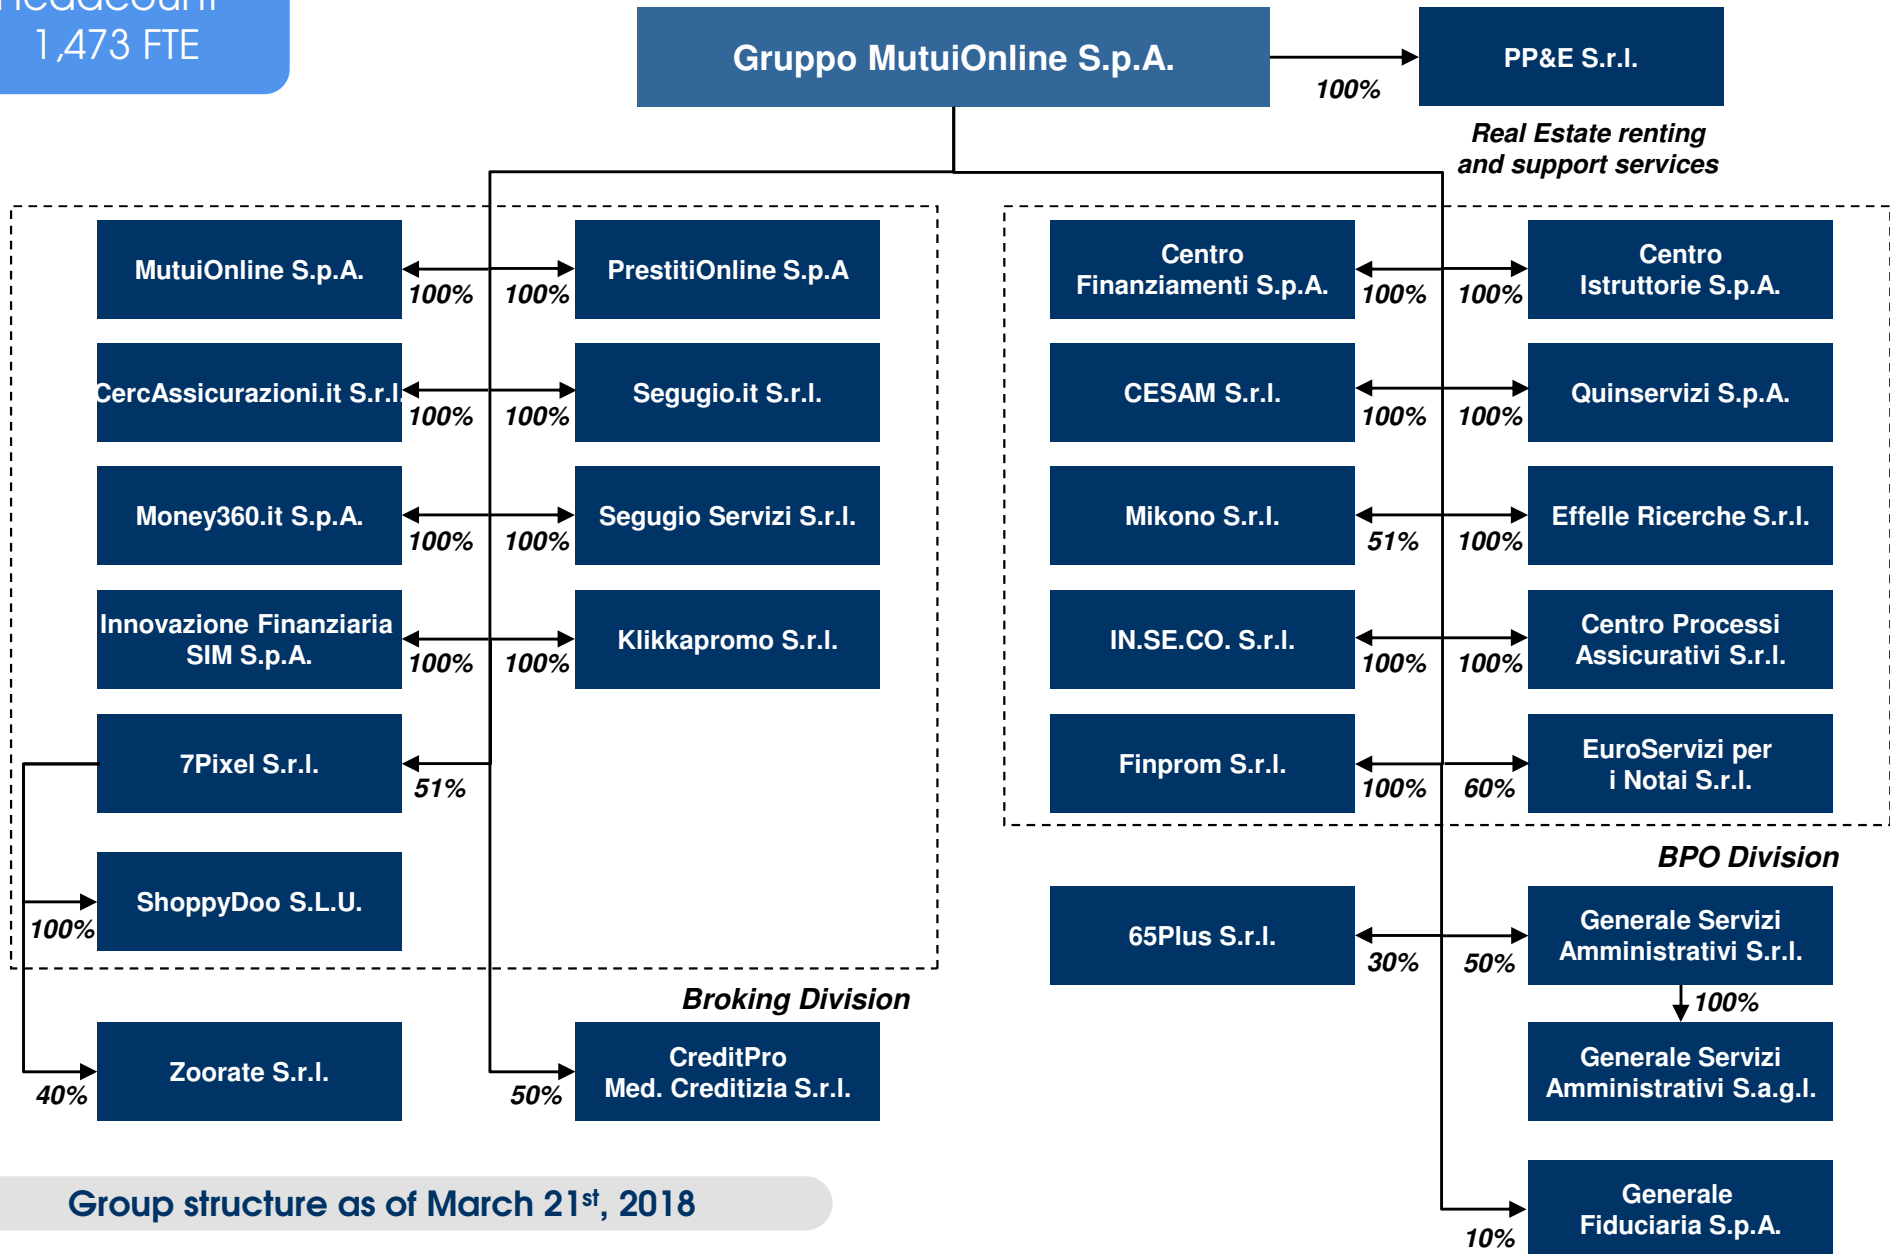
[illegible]
1,473 FTE

Gruppo MutuiOnline S.p.A.

100%

PP&E S.r.l.

Real Estate renting and support services

MutuiOnline S.p.A.

100%

100%

PrestitiOnline S.p.A

CercAssicurazioni.it S.r.l.

100%

100%

Segugio.it S.r.l.

Money360.it S.p.A.

100%

100%

Segugio Servizi S.r.l.

Innovazione Finanziaria SIM S.p.A.

100%

100%

Klikkapromo S.r.l.

7Pixel S.r.l.

51%

ShoppyDoo S.L.U.

100%

Broking Division

Zoorate S.r.l.

40%

CreditPro Med. Creditizia S.r.l.

50%

Centro Finanziamenti S.p.A.

100%

100%

Centro Istruttorie S.p.A.

CESAM S.r.l.

100%

100%

Quinservizi S.p.A.

Mikono S.r.l.

51%

100%

Effelle Ricerche S.r.l.

IN.SE.CO. S.r.l.

100%

100%

Centro Processi Assicurativi S.r.l.

Finprom S.r.l.

100%

60%

EuroServizi per i Notai S.r.l.

BPO Division

65Plus S.r.l.

30%

50%

Generale Servizi Amministrativi S.r.l.

100%

Generale Servizi Amministrativi S.a.g.l.

Generale Fiduciaria S.p.A.

10%

Group structure as of March 21$^{st}$, 2018